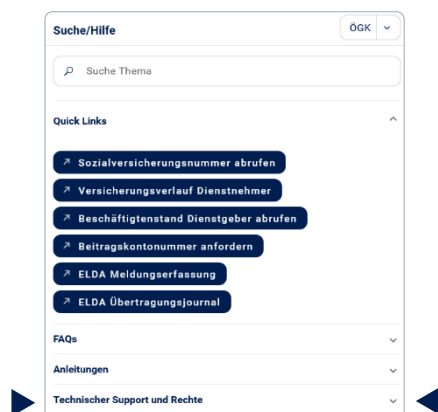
Suche/Hilfe

ÖGK

Suche Thema

Quick Links

Sozialversicherungsnummer abrufen

Versicherungsverlauf Dienstnehmer

Beschäftigtenstand Dienstgeber abrufen

Beitragskontonummer anfordern

ELDA Meldungserfassung

ELDA Übertragungsjournal

FAQs

Anleitungen

Technischer Support und Rechte